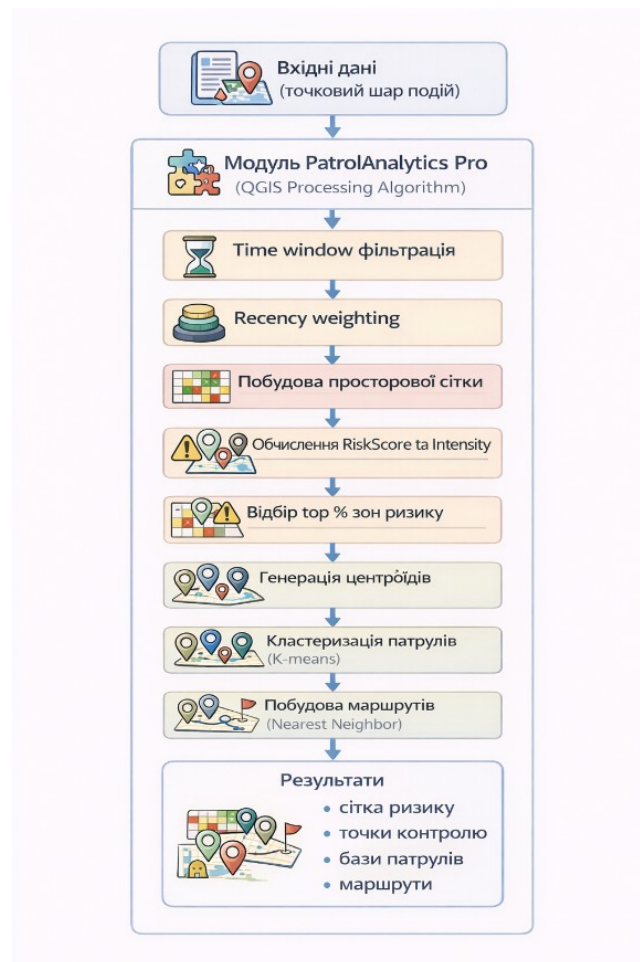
Вхідні дані
(точковий шар подій)

Модуль PatrolAnalytics Pro
(QGIS Processing Algorithm)

Time window фільтрація

Recency weighting

Побудова просторової сітки

Обчислення RiskScore ta Intensity

Відбір top % зон ризику

Генерація центроїдів

Кластеризація патрулів
(K-means)

Побудова маршрутів
(Nearest Neighbor)

Результати
• сітка ризику
• точки контролю
• бази патрулів
• маршрути